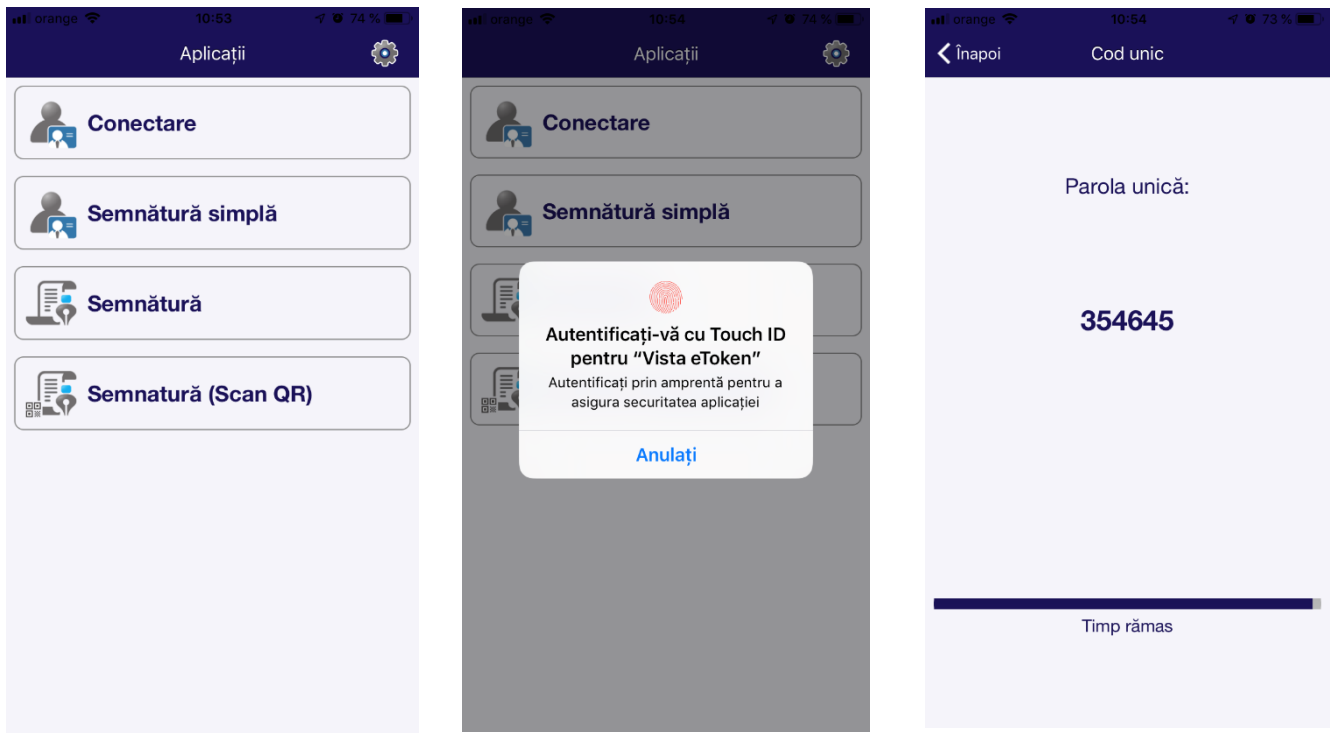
orange 10:53 74 %

Aplicații

Conectare

Semnătură simplă

Semnătură

Semnatură (Scan QR)

orange 10:54 74 %

Aplicații

Conectare

Semnătură simplă

Autentificați-vă cu Touch ID pentru "Vista eToken"

Autentificați prin amprentă pentru a asigura securitatea aplicației

Anulați

orange 10:54 73 %

Înapoi

Cod unic

Parola unică:

354645

Timp rămas